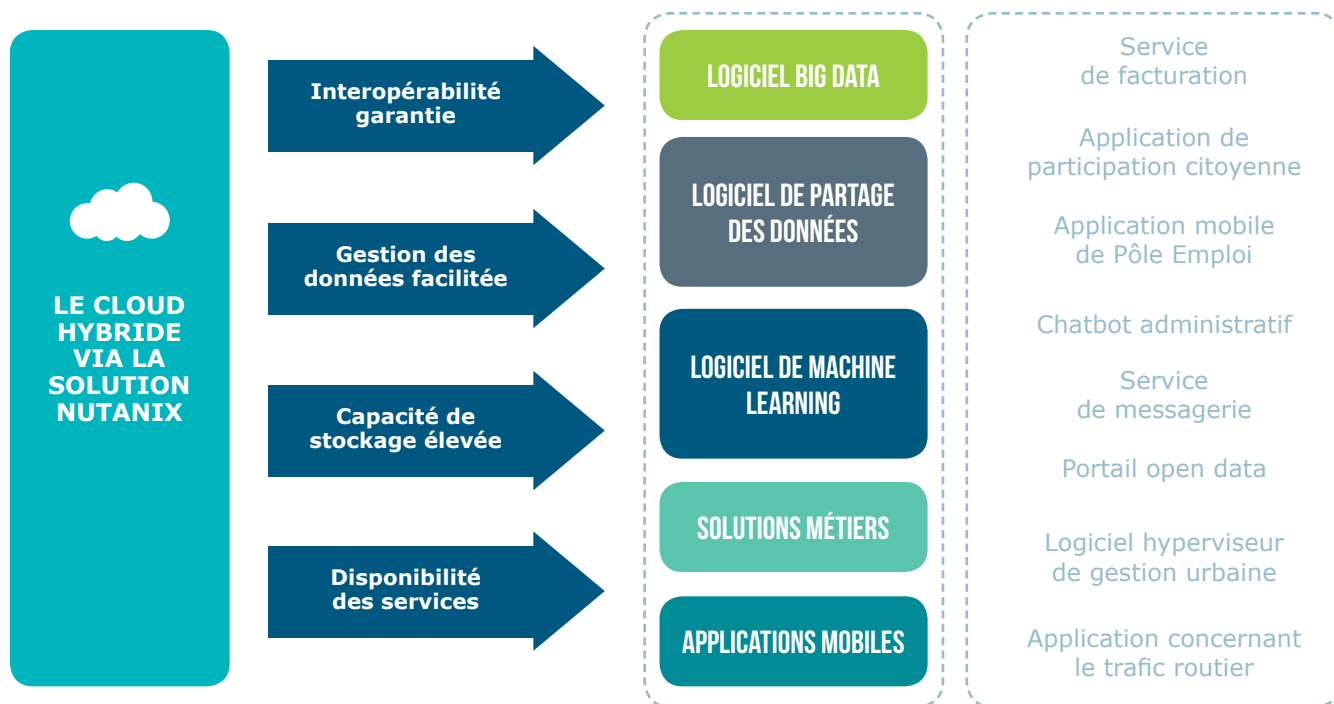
LE CLOUD HYBRIDE VIA LA SOLUTION NUTANIX

Interopérabilité garantie

Gestion des données facilitée

Capacité de stockage élevée

Disponibilité des services

LOGICIEL BIG DATA

LOGICIEL DE PARTAGE DES DONNÉES

LOGICIEL DE MACHINE LEARNING

SOLUTIONS MÉTIERS

APPLICATIONS MOBILES

Service de facturation

Application de participation citoyenne

Application mobile de Pôle Emploi

Chatbot administratif

Service de messagerie

Portail open data

Logiciel hyperviseur de gestion urbaine

Application concernant le trafic routier